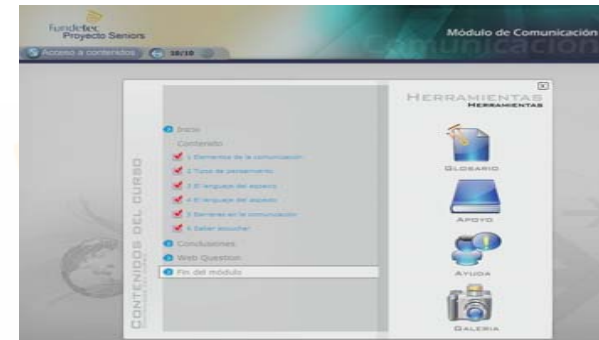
Fundetec
Proyecto Seniors

Módulo de Comunicación

Comunicación

Acceso a contenidos 10/10

CONTENIDOS DEL CURSO

Inicio
Contenido
1 Elementos de la comunicación
2 Tipos de pensamiento
3 El lenguaje del espacio
4 El lenguaje del aspecto
5 Barreras en la comunicación
6 Saber escuchar
Conclusiones
Web Question
Fin del módulo

HERRAMIENTAS
HERRAMIENTAS

GLOSARIO

APOYO

AYUDA

GALERIA